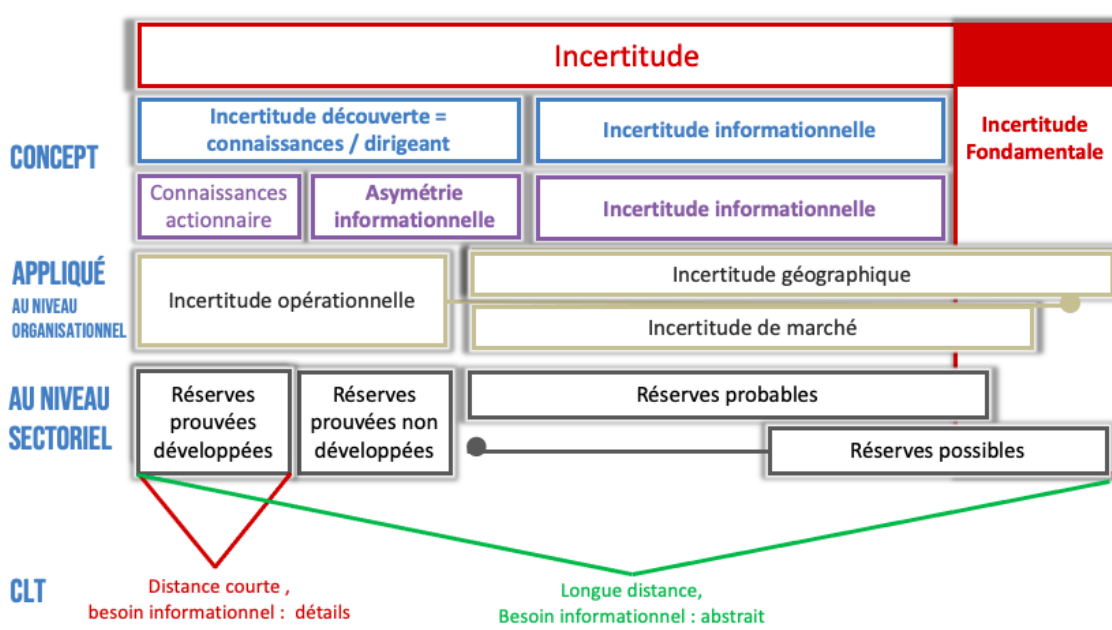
Incertitude

CONCEPT

Incertitude découverte = connaissances / dirigeant

Incertitude informationnelle

Incertitude Fondamentale

Connaissances actionnaire

Asymétrie informationnelle

Incertitude informationnelle

APPLIQUÉ AU NIVEAU ORGANISATIONNEL

Incertitude opérationnelle

Incertitude géographique

Incertitude de marché

AU NIVEAU SECTORIEL

Réserves prouvées développées

Réserves prouvées non développées

Réserves probables

Réserves possibles

CLT

Distance courte , besoin informationnel : détails

Longue distance, Besoin informationnel : abstrait